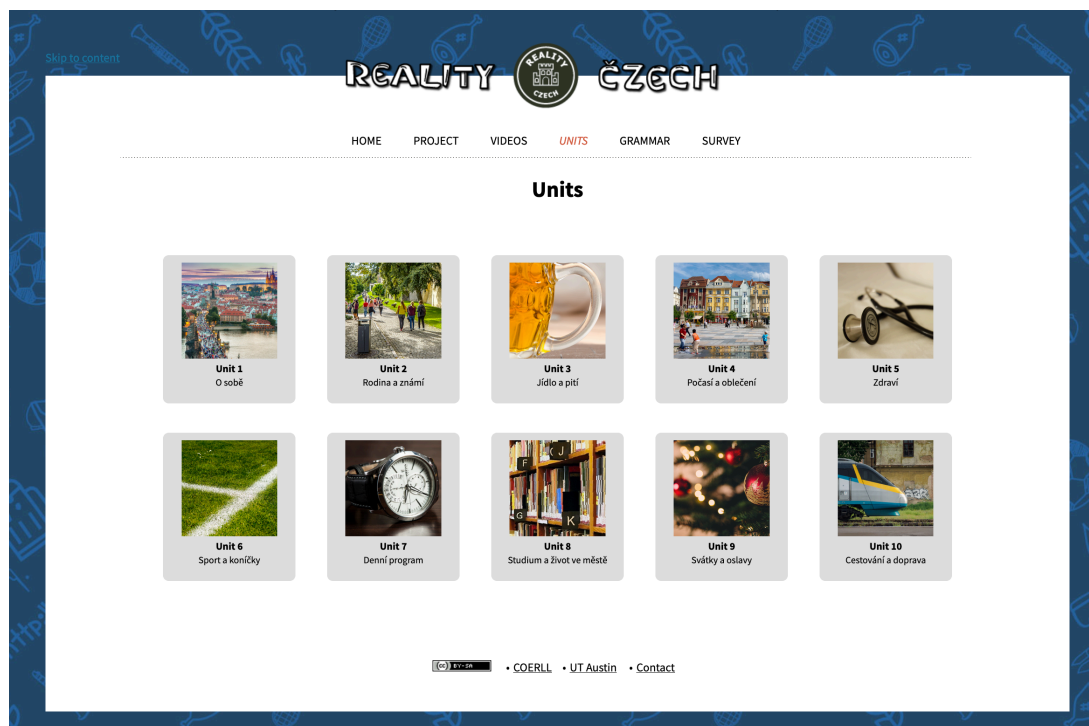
Skip to content

REALITY REALITY CZECH ČZECH

HOME PROJECT VIDEOS UNITS GRAMMAR SURVEY

Units

Unit 1
O sobě

Unit 2
Rodina a známí

Unit 3
Jídlo a pití

Unit 4
Počasí a oblečení

Unit 5
Zdraví

Unit 6
Sport a koníčky

Unit 7
Denní program

Unit 8
Studium a život ve městě

Unit 9
Svátky a oslavy

Unit 10
Cestování a doprava

(cc) BY-SA • COERLL • UT Austin • Contact